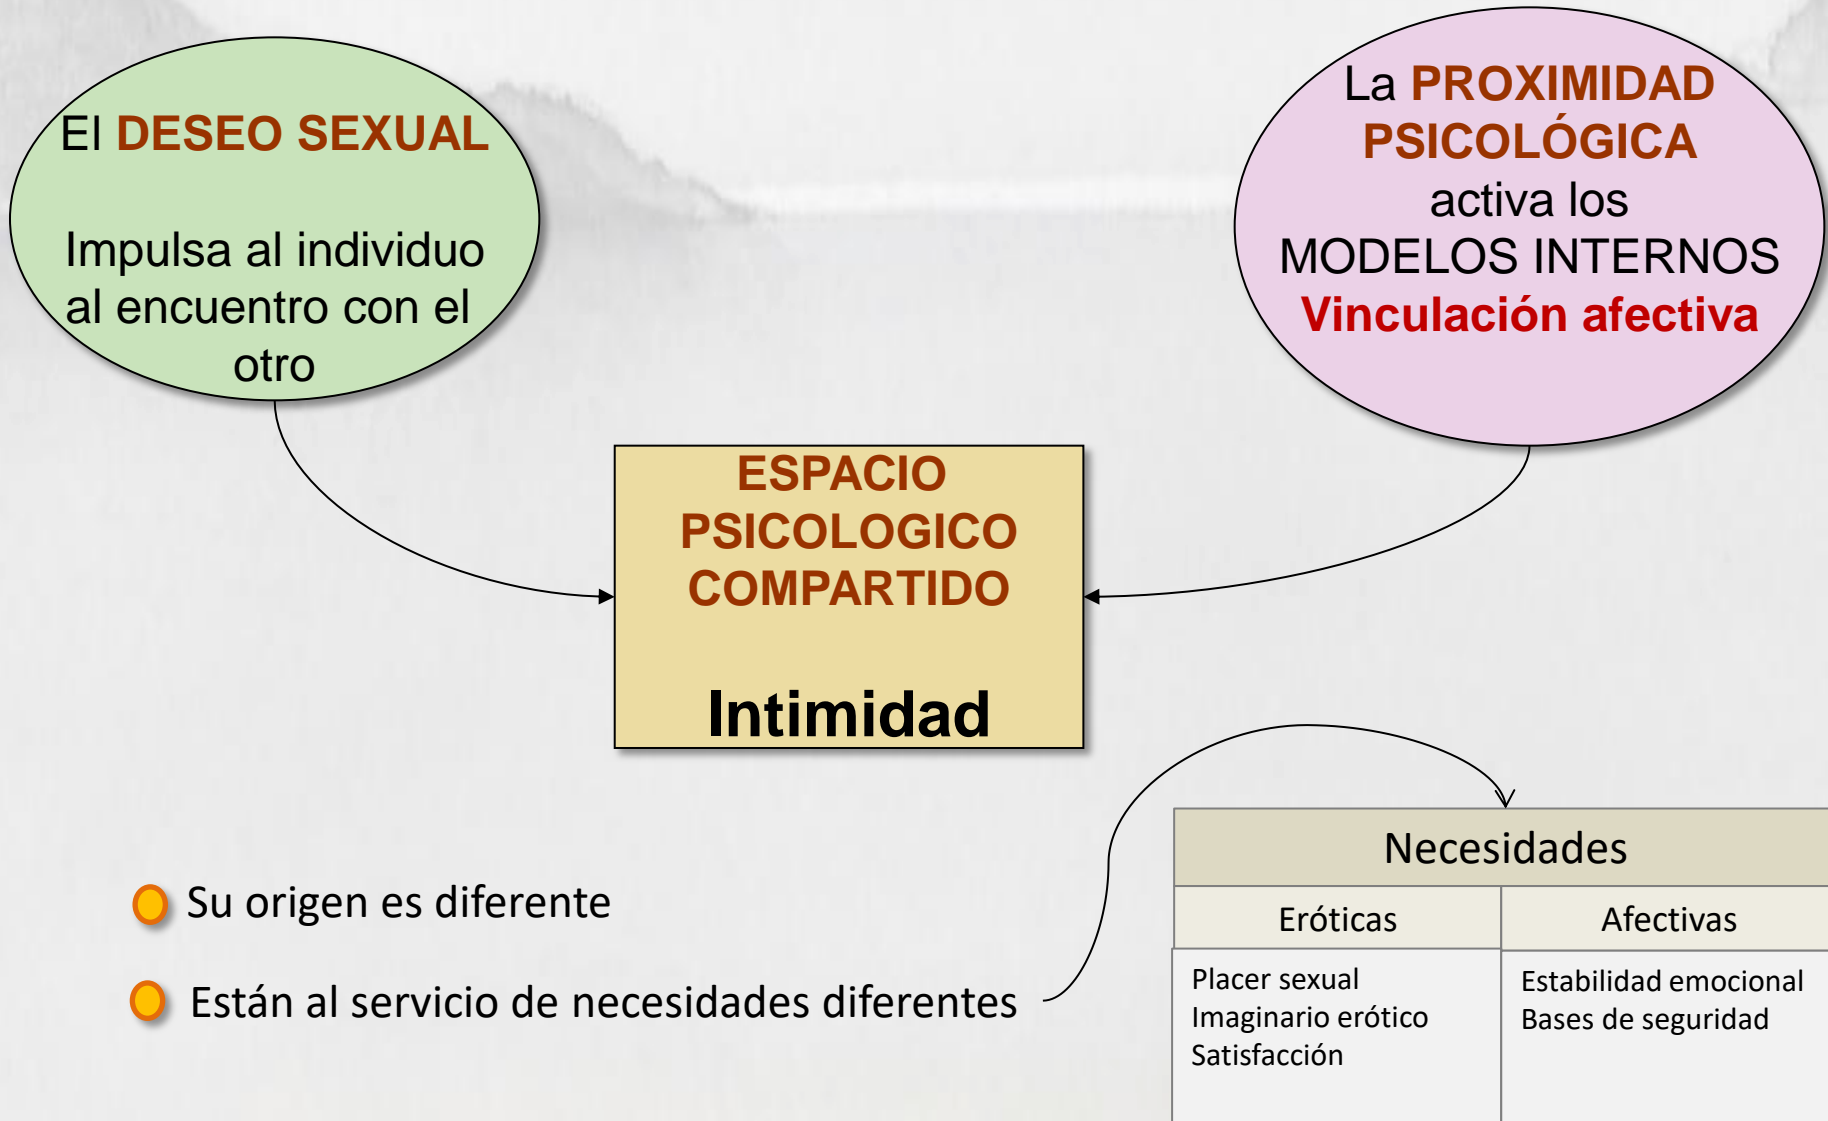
El DESEO SEXUAL

Impulsa al individuo al encuentro con el otro

La PROXIMIDAD PSICOLÓGICA activa los MODELOS INTERNOS Vinculación afectiva

ESPACIO PSICOLOGICO COMPARTIDO

Intimidad

Su origen es diferente

Están al servicio de necesidades diferentes

| Necesidades | |
|---|---|
| Eróticas | Afectivas |
| Placer sexual<br>Imaginario erótico<br>Satisfacción | Estabilidad emocional<br>Bases de seguridad |